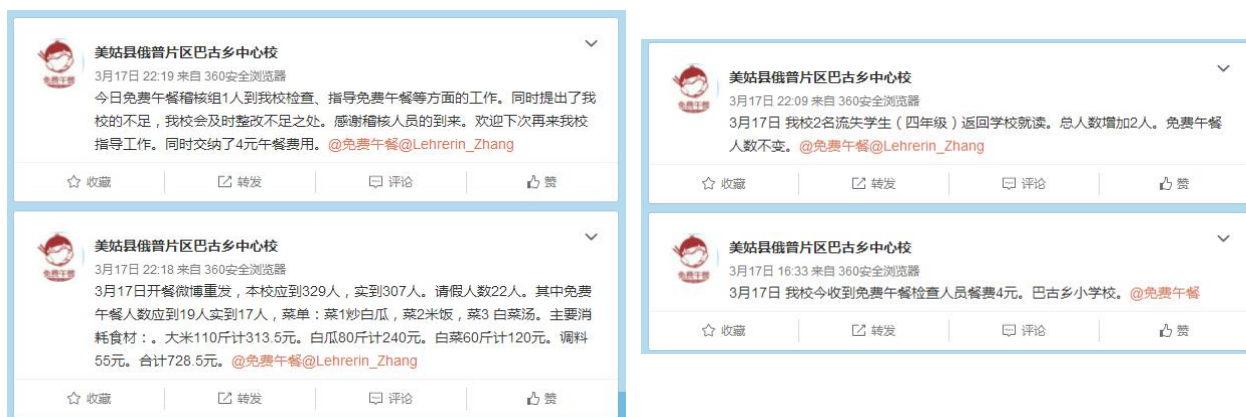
美姑县俄普片区巴古乡中心校
3月17日 22:19 来自 360安全浏览器
今日免费午餐稽核组1人到我校检查、指导免费午餐等方面的工作。同时提出了我校的不足，我校会及时整改不足之处。感谢稽核人员的到来。欢迎下次再来我校指导工作。同时交纳了4元午餐费用。@免费午餐@Lehrerin_Zhang

收藏 转发 评论 赞

美姑县俄普片区巴古乡中心校
3月17日 22:18 来自 360安全浏览器
3月17日开餐微博重发，本校应到329人，实到307人。请假人数22人。其中免费午餐人数应到19人实到17人，菜单：菜1炒白瓜，菜2米饭，菜3 白菜汤。主要消耗食材：。大米110斤计313.5元。白瓜80斤计240元。白菜60斤计120元。调料55元。合计728.5元。@免费午餐@Lehrerin_Zhang

收藏 转发 评论 赞

美姑县俄普片区巴古乡中心校
3月17日 22:09 来自 360安全浏览器
3月17日 我校2名流失学生（四年级）返回学校就读。总人数增加2人。免费午餐人数不变。@免费午餐@Lehrerin_Zhang

收藏 转发 评论 赞

美姑县俄普片区巴古乡中心校
3月17日 16:33 来自 360安全浏览器
3月17日 我校今收到免费午餐检查人员餐费4元。巴古乡小学校。@免费午餐

收藏 转发 评论 赞